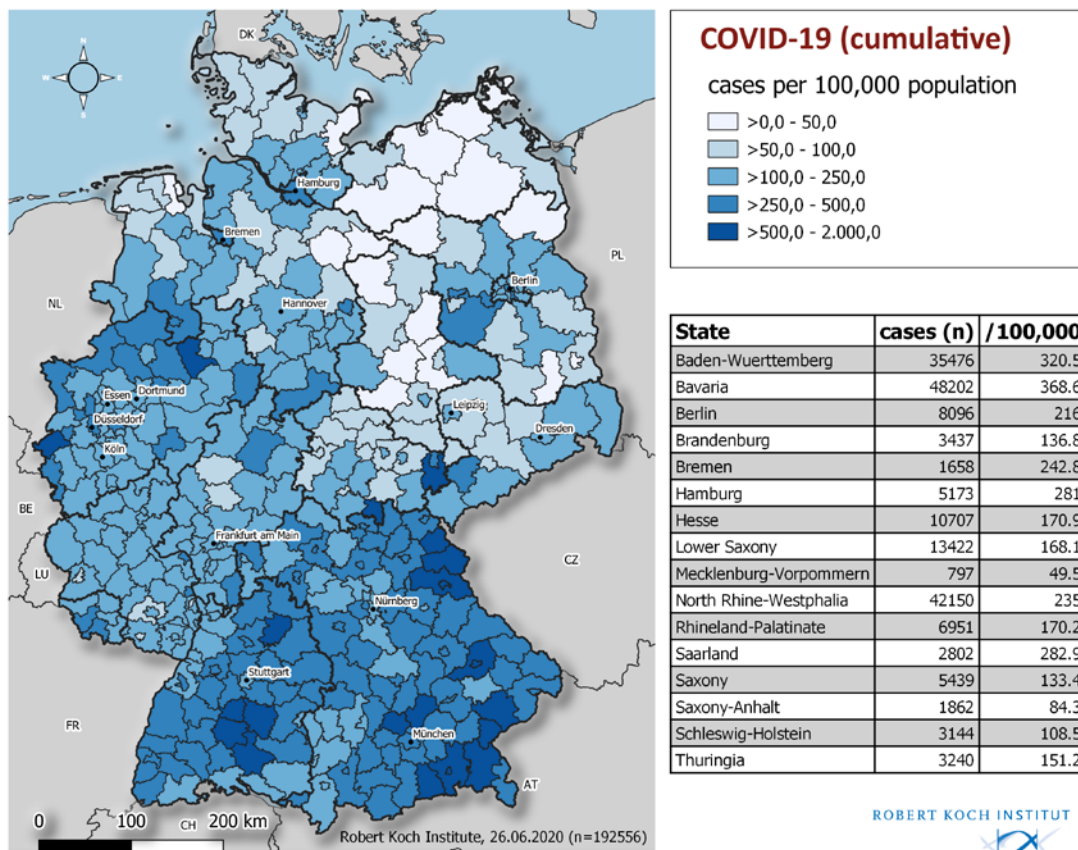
N
W E
S
DK
PL
NL
BE
LU
FR
CH
AT
CZ
Hamburg
Bremen
Berlin
Hannover
Essen
Dortmund
Düsseldorf
Köln
Leipzig
Dresden
Frankfurt am Main
Nürnberg
Stuttgart
München
0 100 200 km
Robert Koch Institute, 26.06.2020 (n=192556)

COVID-19 (cumulative)
cases per 100,000 population
>0,0 - 50,0
>50,0 - 100,0
>100,0 - 250,0
>250,0 - 500,0
>500,0 - 2.000,0

| State | cases (n) | /100,000 |
|---|---|---|
| Baden-Wuerttemberg | 35476 | 320.5 |
| Bavaria | 48202 | 368.6 |
| Berlin | 8096 | 216 |
| Brandenburg | 3437 | 136.8 |
| Bremen | 1658 | 242.8 |
| Hamburg | 5173 | 281 |
| Hesse | 10707 | 170.9 |
| Lower Saxony | 13422 | 168.1 |
| Mecklenburg-Vorpommern | 797 | 49.5 |
| North Rhine-Westphalia | 42150 | 235 |
| Rhineland-Palatinate | 6951 | 170.2 |
| Saarland | 2802 | 282.9 |
| Saxony | 5439 | 133.4 |
| Saxony-Anhalt | 1862 | 84.3 |
| Schleswig-Holstein | 3144 | 108.5 |
| Thuringia | 3240 | 151.2 |

ROBERT KOCH INSTITUT